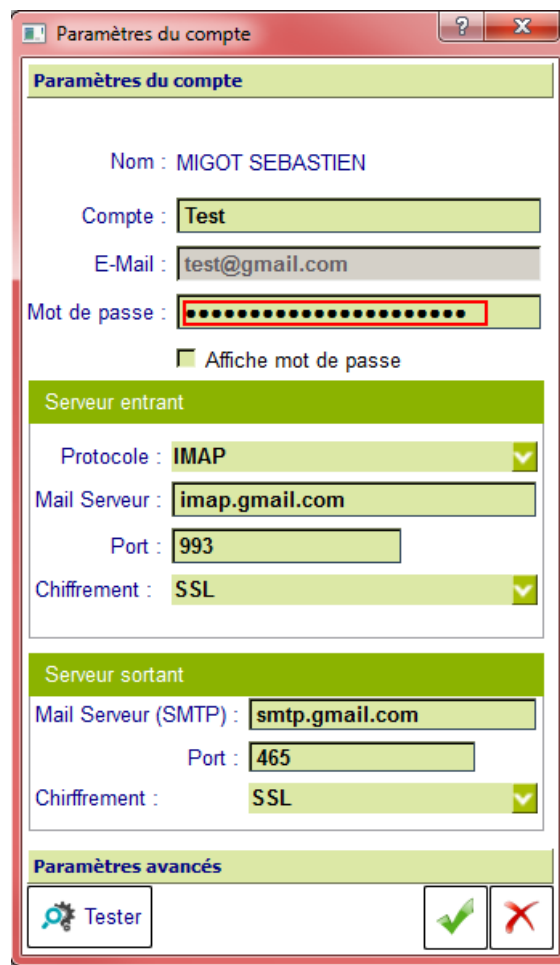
Paramètres du compte

Paramètres du compte

Nom : MIGOT SEBASTIEN

Compte : Test

E-Mail : test@gmail.com

Mot de passe : ••••••••••••••••••••••

Affiche mot de passe

Serveur entrant

Protocole : IMAP

Mail Serveur : imap.gmail.com

Port : 993

Chiffrement : SSL

Serveur sortant

Mail Serveur (SMTP) : smtp.gmail.com

Port : 465

Chirffrement : SSL

Paramètres avancés

Tester